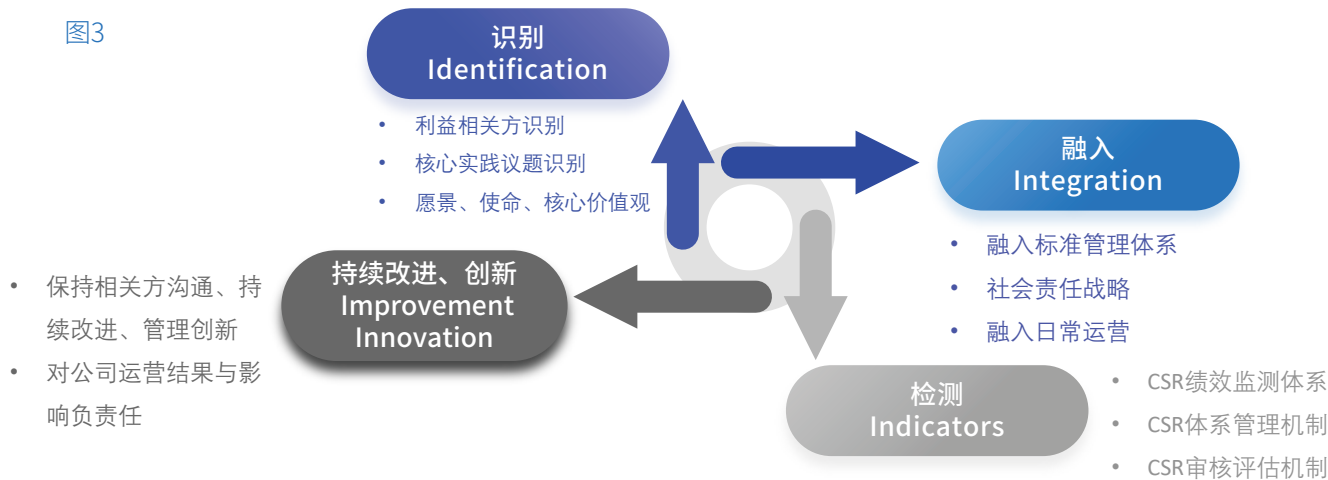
图3

识别
Identification

• 利益相关方识别
• 核心实践议题识别
• 愿景、使命、核心价值观

融入
Integration

• 融入标准管理体系
• 社会责任战略
• 融入日常运营

持续改进、创新
Improvement
Innovation

• 保持相关方沟通、持续改进、管理创新
• 对公司运营结果与影响负责任

检测
Indicators

• CSR绩效监测体系
• CSR体系管理机制
• CSR审核评估机制